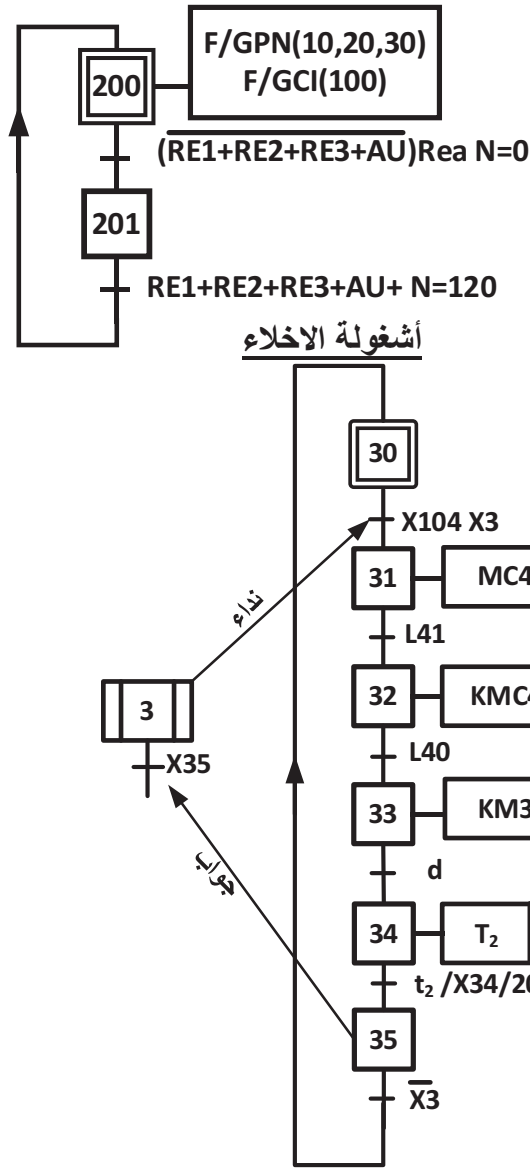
200
F/GPN(10,20,30)
F/GCI(100)
$\overline{(RE1+RE2+RE3+AU)}$Rea N=0
201
RE1+RE2+RE3+AU+ N=120

أشغولة الاخلاء

30
X104 X3
31
MC4
L41
32
KMC4
L40
33
KM3
d
34
$T_2$
$t_2$ /X34/20
35
$\overline{X3}$

نداء
3
X35
جواب